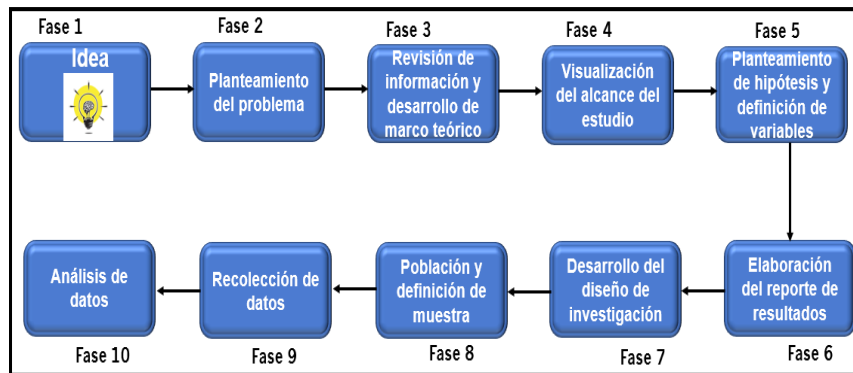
Fase 1
Idea

Fase 2
Planteamiento del problema

Fase 3
Revisión de información y desarrollo de marco teórico

Fase 4
Visualización del alcance del estudio

Fase 5
Planteamiento de hipótesis y definición de variables

Elaboración del reporte de resultados
Fase 6

Desarrollo del diseño de investigación
Fase 7

Población y definición de muestra
Fase 8

Recolección de datos
Fase 9

Análisis de datos
Fase 10